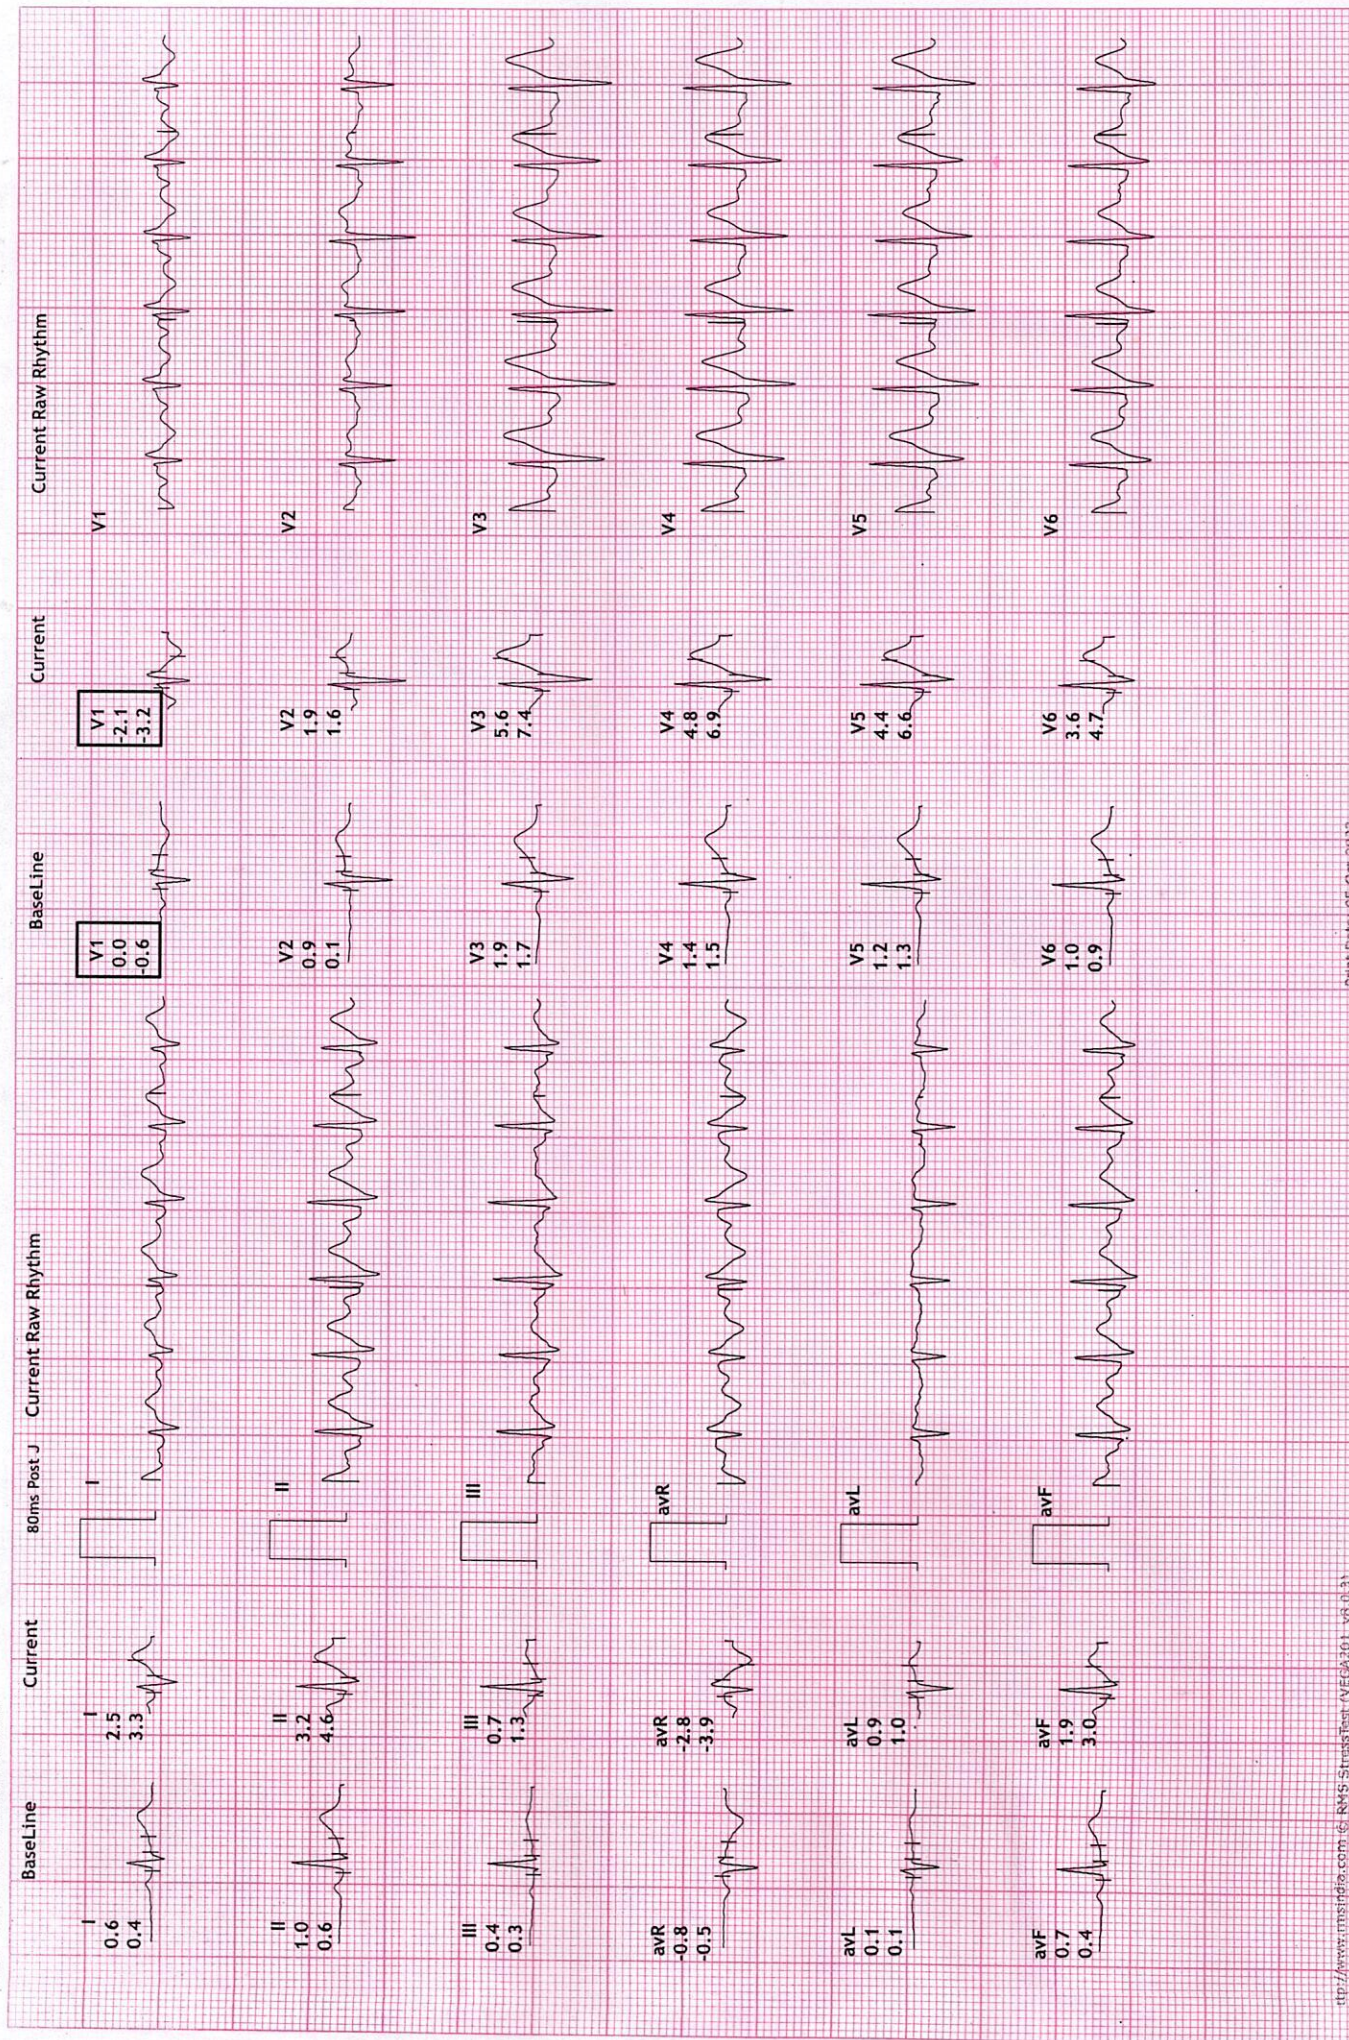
BaseLine
I
0.6
0.4

Current
I
2.5
3.3

80ms Post J

Current Raw Rhythm
I

II
1.0
0.6

II
3.2
4.6

II

III
0.4
0.3

III
0.7
1.3

III

avR
-0.8
-0.5

avR
-2.8
-3.9

avR

avL
0.1
0.1

avL
0.9
1.0

avL

avF
0.7
0.4

avF
1.9
3.0

avF

BaseLine
V1
0.0
-0.6

Current
V1
-2.1
-3.2

Current Raw Rhythm
V1

V2
0.9
0.1

V2
1.9
1.6

V2

V3
1.9
1.7

V3
5.6
7.4

V3

V4
1.4
1.5

V4
4.8
6.9

V4

V5
1.2
1.3

V5
4.4
6.6

V5

V6
1.0
0.9

V6
3.6
4.7

V6

http://www.rmsindia.com © RMS StressTest (VEGA201 v8.0.3)
Print Date: 05-Oct-2012